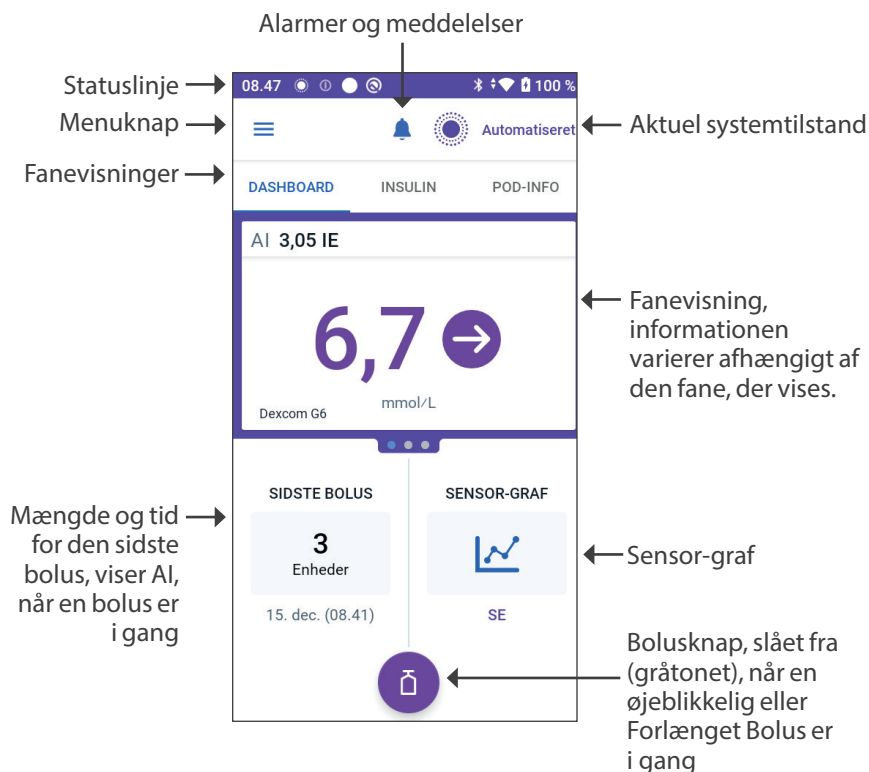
Alarmer og meddelelser

Statuslinje

08.47

100 %

Menuknap

Automatiseret

Aktuel systemtilstand

Fanevisninger

DASHBOARD

INSULIN

POD-INFO

AI 3,05 IE

6,7

mmol/L

Dexcom G6

Fanevisning, informationen varierer afhængigt af den fane, der vises.

SIDSTE BOLUS

3

Enheder

15. dec. (08.41)

SENSOR-GRAF

SE

Mængde og tid for den sidste bolus, viser AI, når en bolus er i gang

Sensor-graf

Bolusknap, slået fra (gråtonet), når en øjeblikkelig eller Forlænget Bolus er i gang